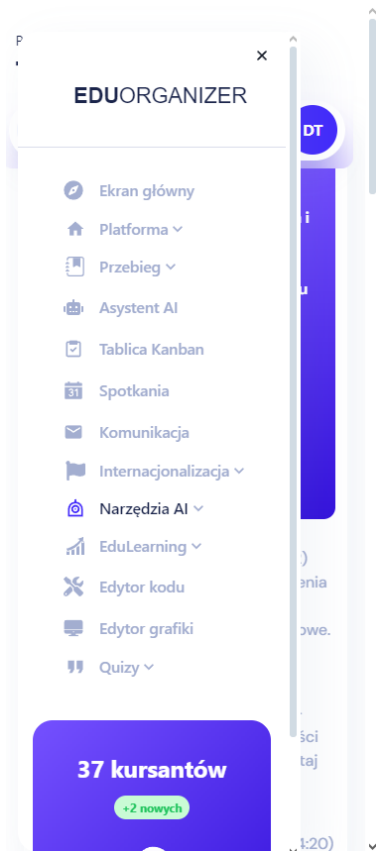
×

EDUORGANIZER

DT

Ekran główny

Platforma

Przebieg

Asystent AI

Tablica Kanban

Spotkania

Komunikacja

Internacjonalizacja

Narzędzia AI

EduLearning

Edytor kodu

Edytor grafiki

Quizy

37 kursantów

+2 nowych